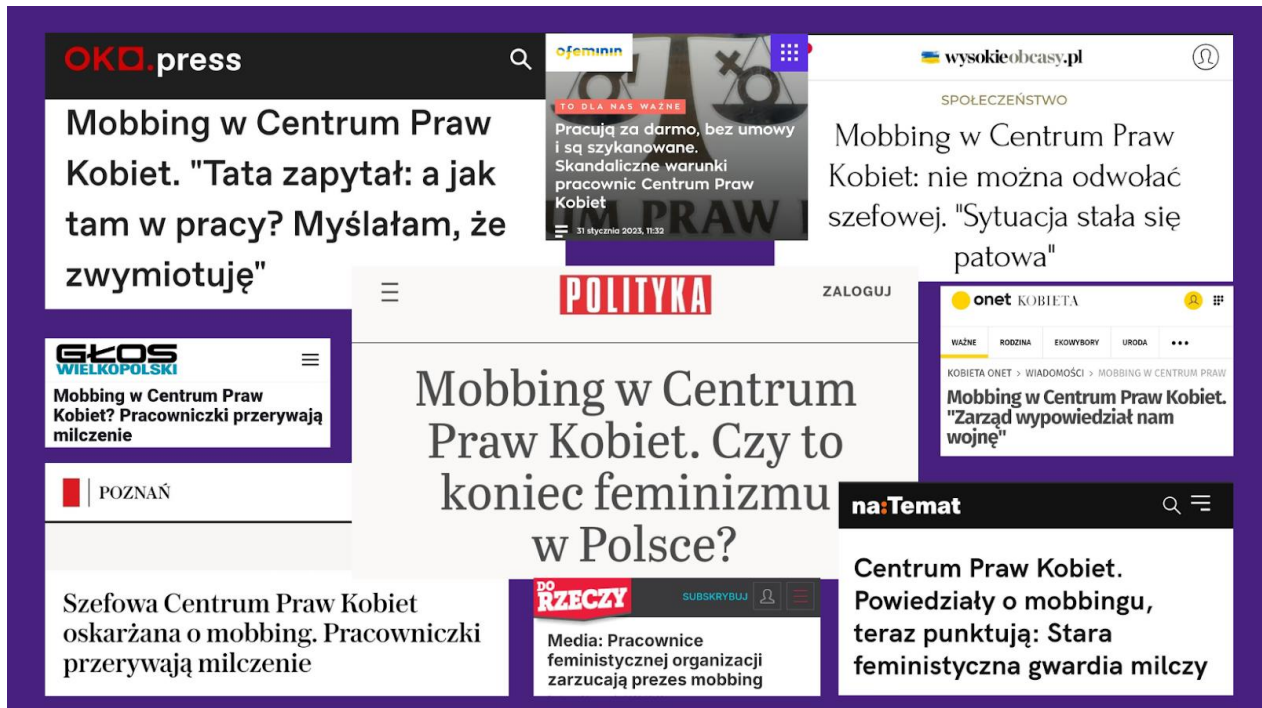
OKO.press

Mobbing w Centrum Praw Kobiet. "Tata zapytał: a jak tam w pracy? Myślałam, że zwymiotuję"

ofeminin

TO DLA NAS WAŻNE

Pracują za darmo, bez umowy i są szykanowane. Skandaliczne warunki pracownic Centrum Praw Kobiet

31 stycznia 2023, 11:32

wysokieobcasy.pl

SPOŁECZEŃSTWO

Mobbing w Centrum Praw Kobiet: nie można odwołać szefowej. "Sytuacja stała się patowa"

POLITYKA

ZALOGUJ

Mobbing w Centrum Praw Kobiet. Czy to koniec feminizmu w Polsce?

onet KOBIETA

WAŻNE | RODZINA | EKOWYBORY | URODA | •••

KOBIETA ONET > WIADOMOŚCI > MOBBING W CENTRUM PRAW

Mobbing w Centrum Praw Kobiet. "Zarząd wypowiedział nam wojnę"

GŁOS WIELKOPOLSKI

Mobbing w Centrum Praw Kobiet? Pracowniczki przerywają milczenie

POZNAŃ

Szefowa Centrum Praw Kobiet oskarżana o mobbing. Pracowniczki przerywają milczenie

DO RZECZY

SUBSKRYBUJ

Media: Pracownice feministycznej organizacji zarzucają prezes mobbing

na:Temat

Centrum Praw Kobiet. Powiedziały o mobbingu, teraz punktują: Stara feministyczna gwardia milczy